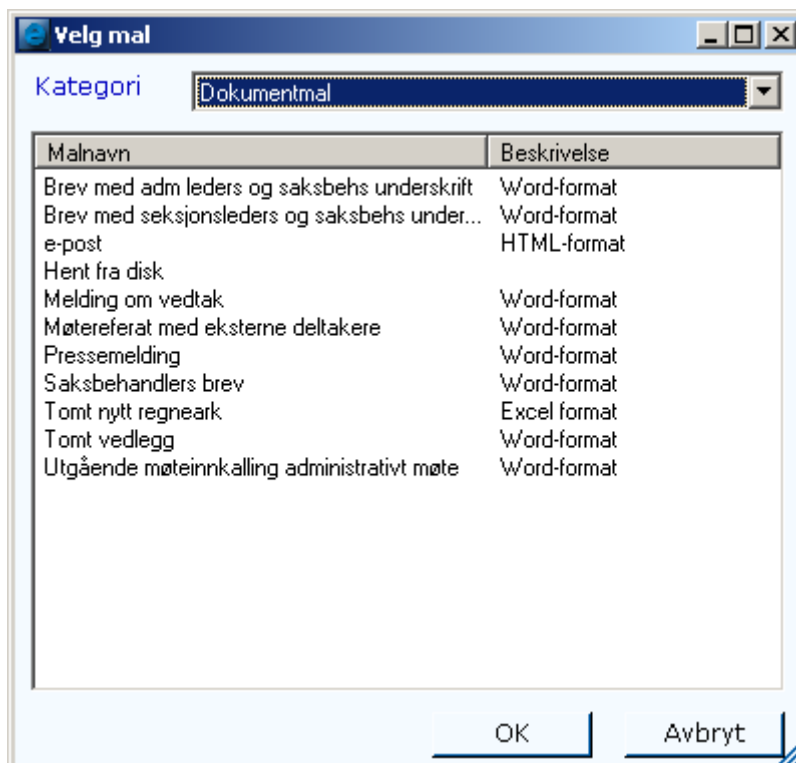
Velg mal

Kategori Dokumentmal

| Malnavn | Beskrivelse |
|---|---|
| Brev med adm leders og saksbehs underskrift | Word-format |
| Brev med seksjonsleders og saksbehs under... | Word-format |
| e-post | HTML-format |
| Hent fra disk | |
| Melding om vedtak | Word-format |
| Møtereferat med eksterne deltakere | Word-format |
| Pressemelding | Word-format |
| Saksbehandlers brev | Word-format |
| Tomt nytt regneark | Excel format |
| Tomt vedlegg | Word-format |
| Utgående møteinnkalling administrativt møte | Word-format |

OK Avbryt